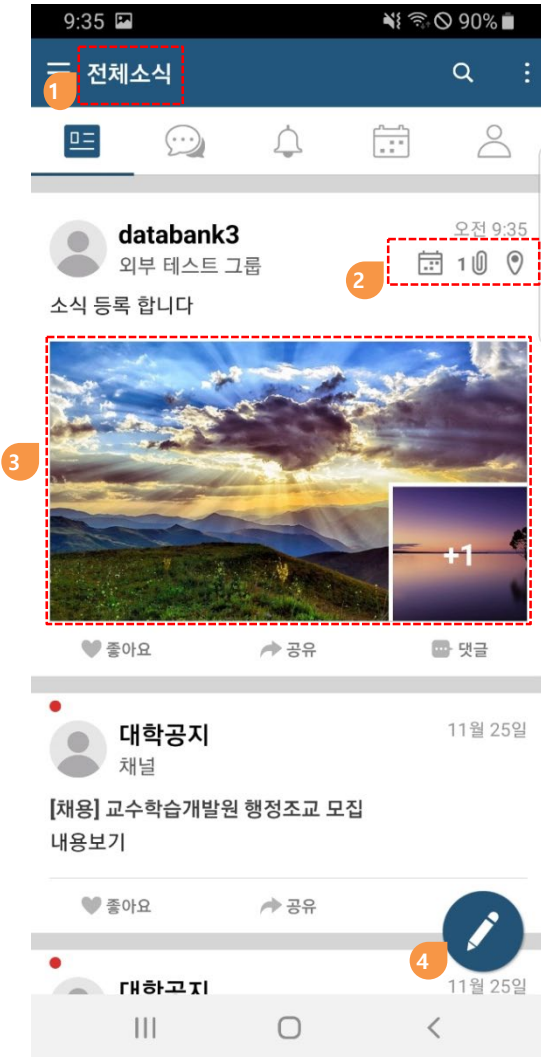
9:35 90%

전체소식

1

databank3
외부 테스트 그룹
오전 9:35
2
1
소식 등록 합니다

3

+1

좋아요
공유
댓글

대학공지
채널
11월 25일
[채용] 교수학습개발원 행정조교 모집
내용보기

좋아요
공유

4

대학공지
11월 25일